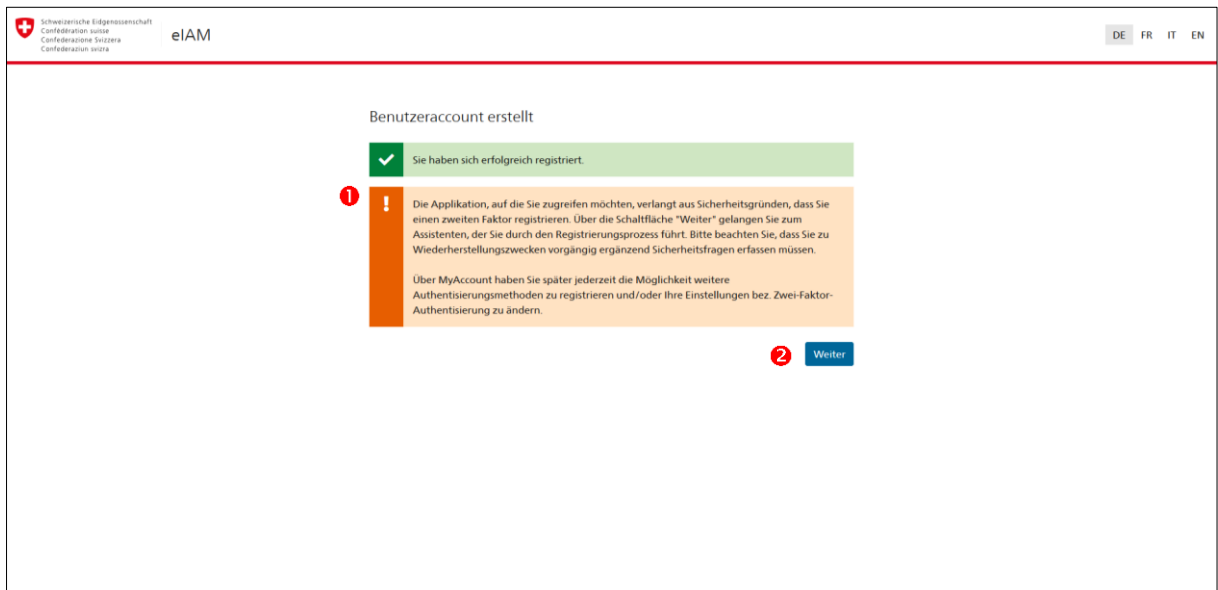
Schweizerische Eidgenossenschaft
Confédération suisse
Confederazione Svizzera
Confederaziun svizra

eIAM

DE FR IT EN

Benutzeraccount erstellt

Sie haben sich erfolgreich registriert.

1

Die Applikation, auf die Sie zugreifen möchten, verlangt aus Sicherheitsgründen, dass Sie einen zweiten Faktor registrieren. Über die Schaltfläche "Weiter" gelangen Sie zum Assistenten, der Sie durch den Registrierungsprozess führt. Bitte beachten Sie, dass Sie zu Wiederherstellungszwecken vorgängig ergänzend Sicherheitsfragen erfassen müssen.

Über MyAccount haben Sie später jederzeit die Möglichkeit weitere Authentisierungsmethoden zu registrieren und/oder Ihre Einstellungen bez. Zwei-Faktor-Authentisierung zu ändern.

2

Weiter